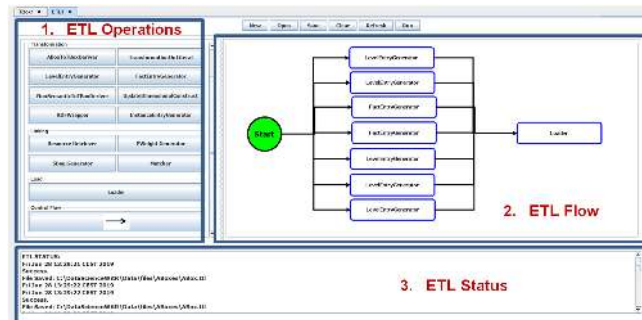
1. ETL Operations

New Open Save Clear Refresh Run

Transformation

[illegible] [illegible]

LevelEntryGenerator FactEntryGenerator

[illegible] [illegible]

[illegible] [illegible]

Linking

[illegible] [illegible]

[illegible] Matcher

Load

Loader

Control Flow

Start

LevelEntryGenerator

LevelEntryGenerator

FactEntryGenerator

FactEntryGenerator

LevelEntryGenerator

LevelEntryGenerator

LevelEntryGenerator

Loader

2. ETL Flow

ETL RESTORE
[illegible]
Success.
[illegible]
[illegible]
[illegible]
Success.
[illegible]

3. ETL Status